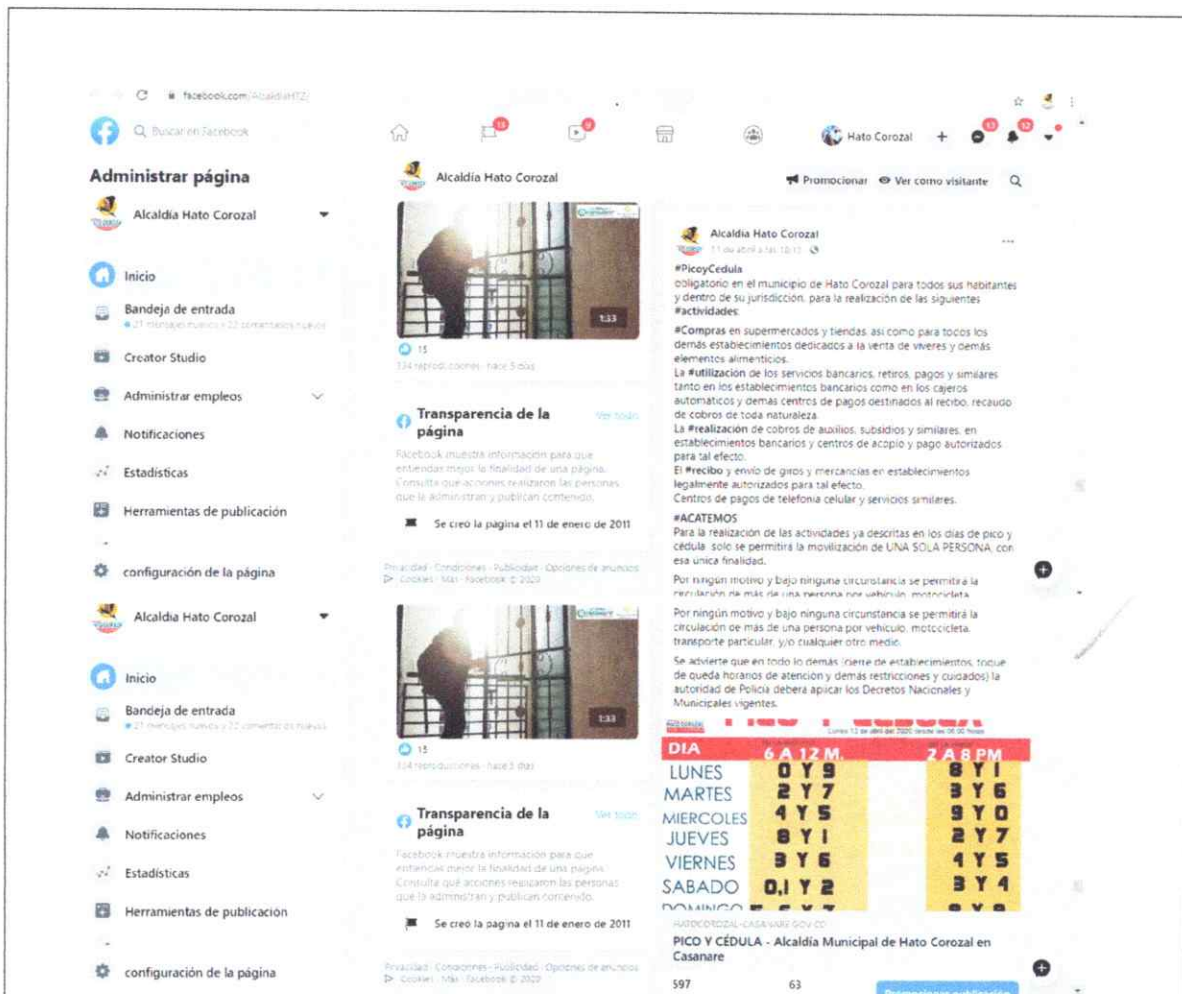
facebook.com/AlcaldiaHTZ

Buscar en Facebook

Hato Corozal +

Administrar página

Alcaldía Hato Corozal

Inicio

Bandeja de entrada
21 mensajes nuevos y 22 comentarios nuevos

Creator Studio

Administrar empleos

Notificaciones

Estadísticas

Herramientas de publicación

configuración de la página

Alcaldía Hato Corozal

Inicio

Bandeja de entrada
21 mensajes nuevos y 22 comentarios nuevos

Creator Studio

Administrar empleos

Notificaciones

Estadísticas

Herramientas de publicación

configuración de la página

Alcaldía Hato Corozal

Promocionar Ver como visitante

1:33

15
334 reproducciones · hace 5 días

Transparencia de la página Ver todo

Facebook muestra información para que entiendas mejor la finalidad de una página. Consulta qué acciones realizaron las personas que la administran y publican contenido.

Se creó la página el 11 de enero de 2011

Privacidad · Condiciones · Publicidad · Opciones de anuncios · Cookies · Más · Facebook © 2020

1:33

15
334 reproducciones · hace 5 días

Transparencia de la página Ver todo

Facebook muestra información para que entiendas mejor la finalidad de una página. Consulta qué acciones realizaron las personas que la administran y publican contenido.

Se creó la página el 11 de enero de 2011

Privacidad · Condiciones · Publicidad · Opciones de anuncios · Cookies · Más · Facebook © 2020

Alcaldía Hato Corozal
11 de abril a las 18:13

#PicoyCedula
obligatorio en el municipio de Hato Corozal para todos sus habitantes y dentro de su jurisdicción, para la realización de las siguientes #actividades:

#Compras en supermercados y tiendas, así como para todos los demás establecimientos dedicados a la venta de víveres y demás elementos alimenticios.
La #utilización de los servicios bancarios, retiros, pagos y similares tanto en los establecimientos bancarios como en los cajeros automáticos y demás centros de pagos destinados al recibo, recaudo de cobros de toda naturaleza.
La #realización de cobros de auxilios, subsidios y similares, en establecimientos bancarios y centros de acopio y pago autorizados para tal efecto.
El #recibo y envío de giros y mercancías en establecimientos legalmente autorizados para tal efecto.
Centros de pagos de telefonía celular y servicios similares.

#ACATEMOS
Para la realización de las actividades ya descritas en los días de pico y cédula solo se permitirá la movilización de UNA SOLA PERSONA, con esa única finalidad.

Por ningún motivo y bajo ninguna circunstancia se permitirá la circulación de más de una persona por vehículo, motocicleta

Por ningún motivo y bajo ninguna circunstancia se permitirá la circulación de más de una persona por vehículo, motocicleta, transporte particular, y/o cualquier otro medio.

Se advierte que en todo lo demás (cierre de establecimientos, toque de queda horarios de atención y demás restricciones y cuidados) la autoridad de Policía deberá aplicar los Decretos Nacionales y Municipales vigentes.

Lunes 13 de abril del 2020 desde las 06:00 horas

| DIA | 6 A 12 M. | 2 A 8 PM |
|---|---|---|
| LUNES | 0 Y 9 | 8 Y 1 |
| MARTES | 2 Y 7 | 3 Y 6 |
| MIERCOLES | 4 Y 5 | 9 Y 0 |
| JUEVES | 8 Y 1 | 2 Y 7 |
| VIERNES | 3 Y 6 | 4 Y 5 |
| SABADO | 0,1 Y 2 | 3 Y 4 |
| DOMINGO | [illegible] | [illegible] |

HATOCOROZAL-CASANARE.GOV.CO
PICO Y CÉDULA - Alcaldía Municipal de Hato Corozal en Casanare

597 63

Promocionar publicación